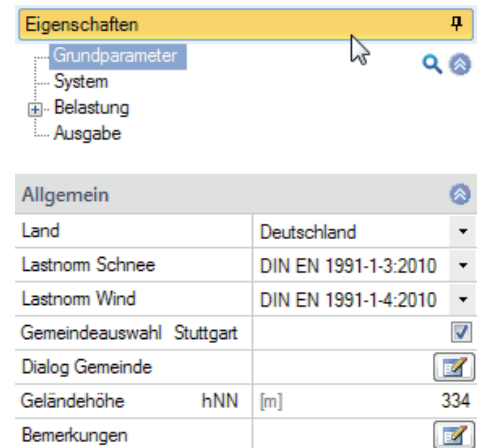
Eigenschaften

Grundparameter
System
Belastung
Ausgabe

Allgemein

| | |
|---|---|
| Land | Deutschland |
| Lastnorm Schnee | DIN EN 1991-1-3:2010 |
| Lastnorm Wind | DIN EN 1991-1-4:2010 |
| Gemeindeauswahl Stuttgart | |
| Dialog Gemeinde | |
| Geländehöhe hNN | [m] 334 |
| Bemerkungen | |